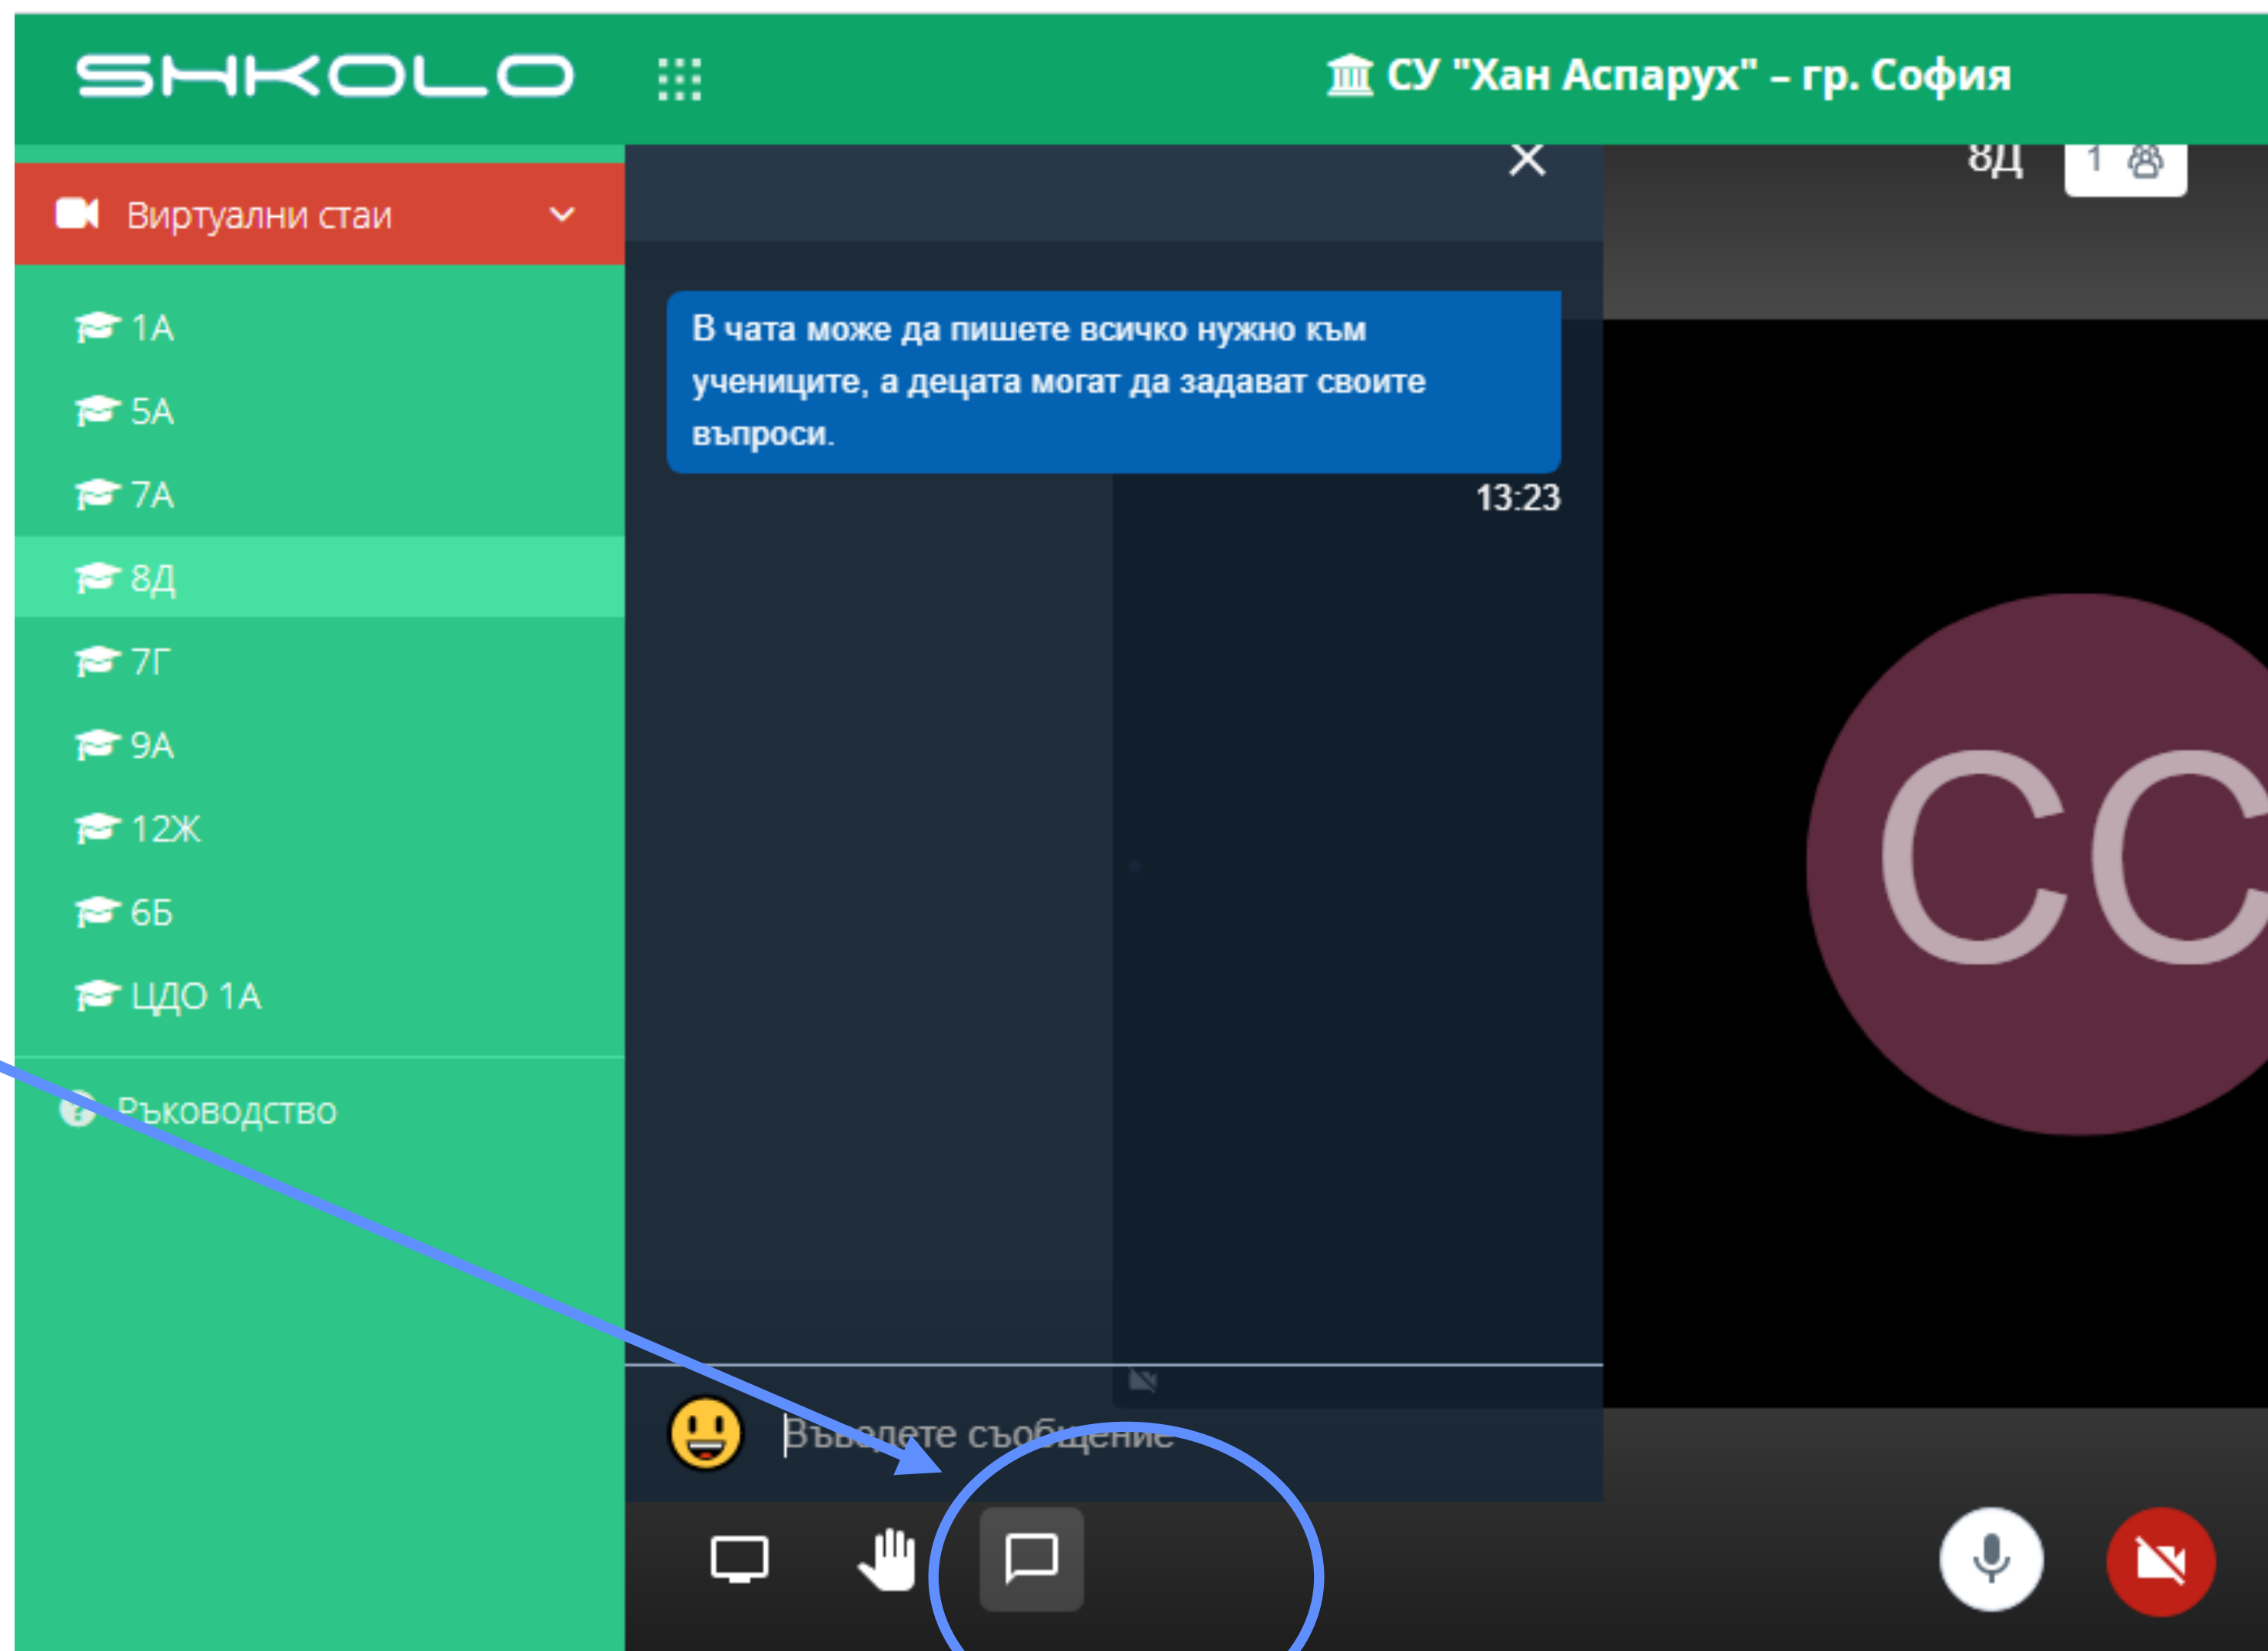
SHKOLO

СУ "Хан Аспарух" – гр. София

Виртуални стаи

1А
5А
7А
8Д
7Г
9А
12Ж
6Б
ЦДО 1А

Ръководство

8Д 1

В чата може да пишете всичко нужно към учениците, а децата могат да задават своите въпроси.

13:23

CC

Въведете съобщение